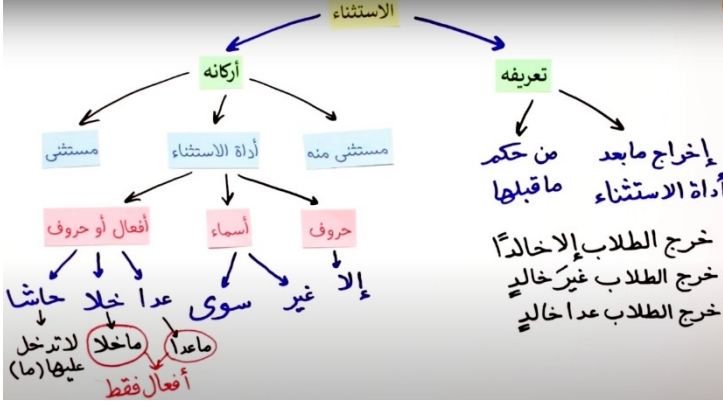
الاستثناء

تعريفه

إخراج مابعد أداة الاستثناء

من حكم ماقبلها

خرج الطلاب إلا خالداً

خرج الطلاب غيرَ خالدٍ

خرج الطلاب عدا خالدٍ

أركانه

مستثنى منه

أداة الاستثناء

مستثنى

حروف

إلا

أسماء

غير

سوى

أفعال أو حروف

عدا

خلا

حاشا

ماعدا

ماخلا

لا تدخل عليها (ما)

أفعال فقط